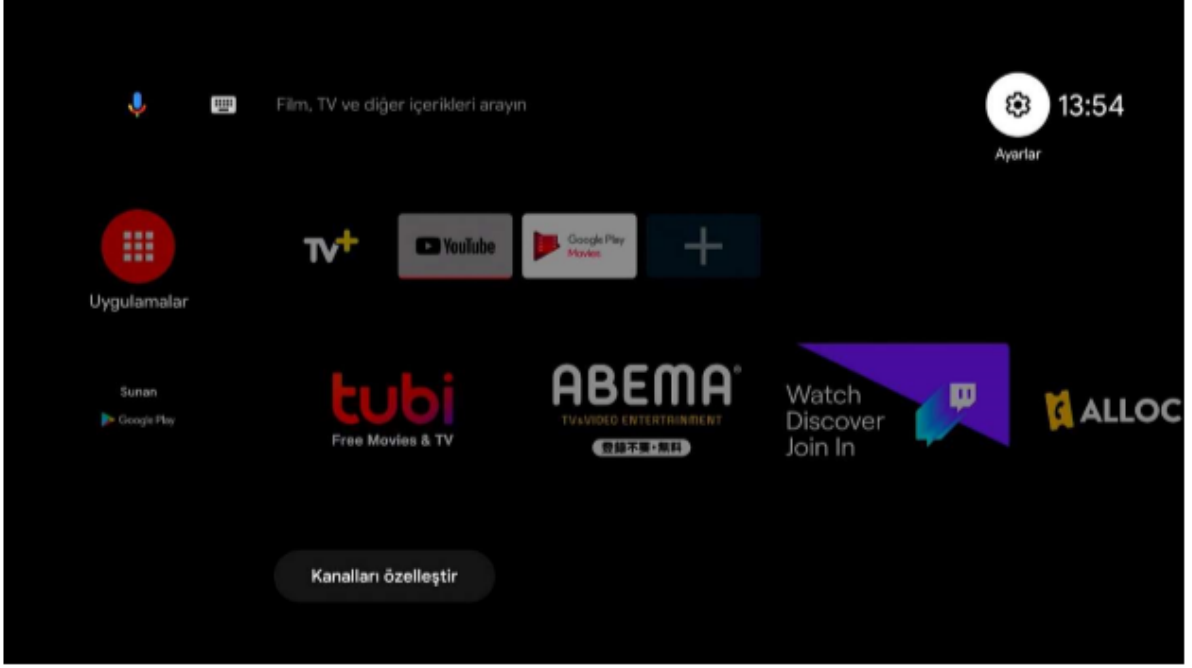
Film, TV ve diğer içerikleri arayın

13:54

Ayarlar

Uygulamalar

TV+

YouTube

Google Play Movies

Sunan

Google Play

tubi
Free Movies & TV

ABEMA
TV&VIDEO ENTERTAINMENT
登録不要・無料

Watch
Discover
Join In

ALLOC

Kanalları özelleştir